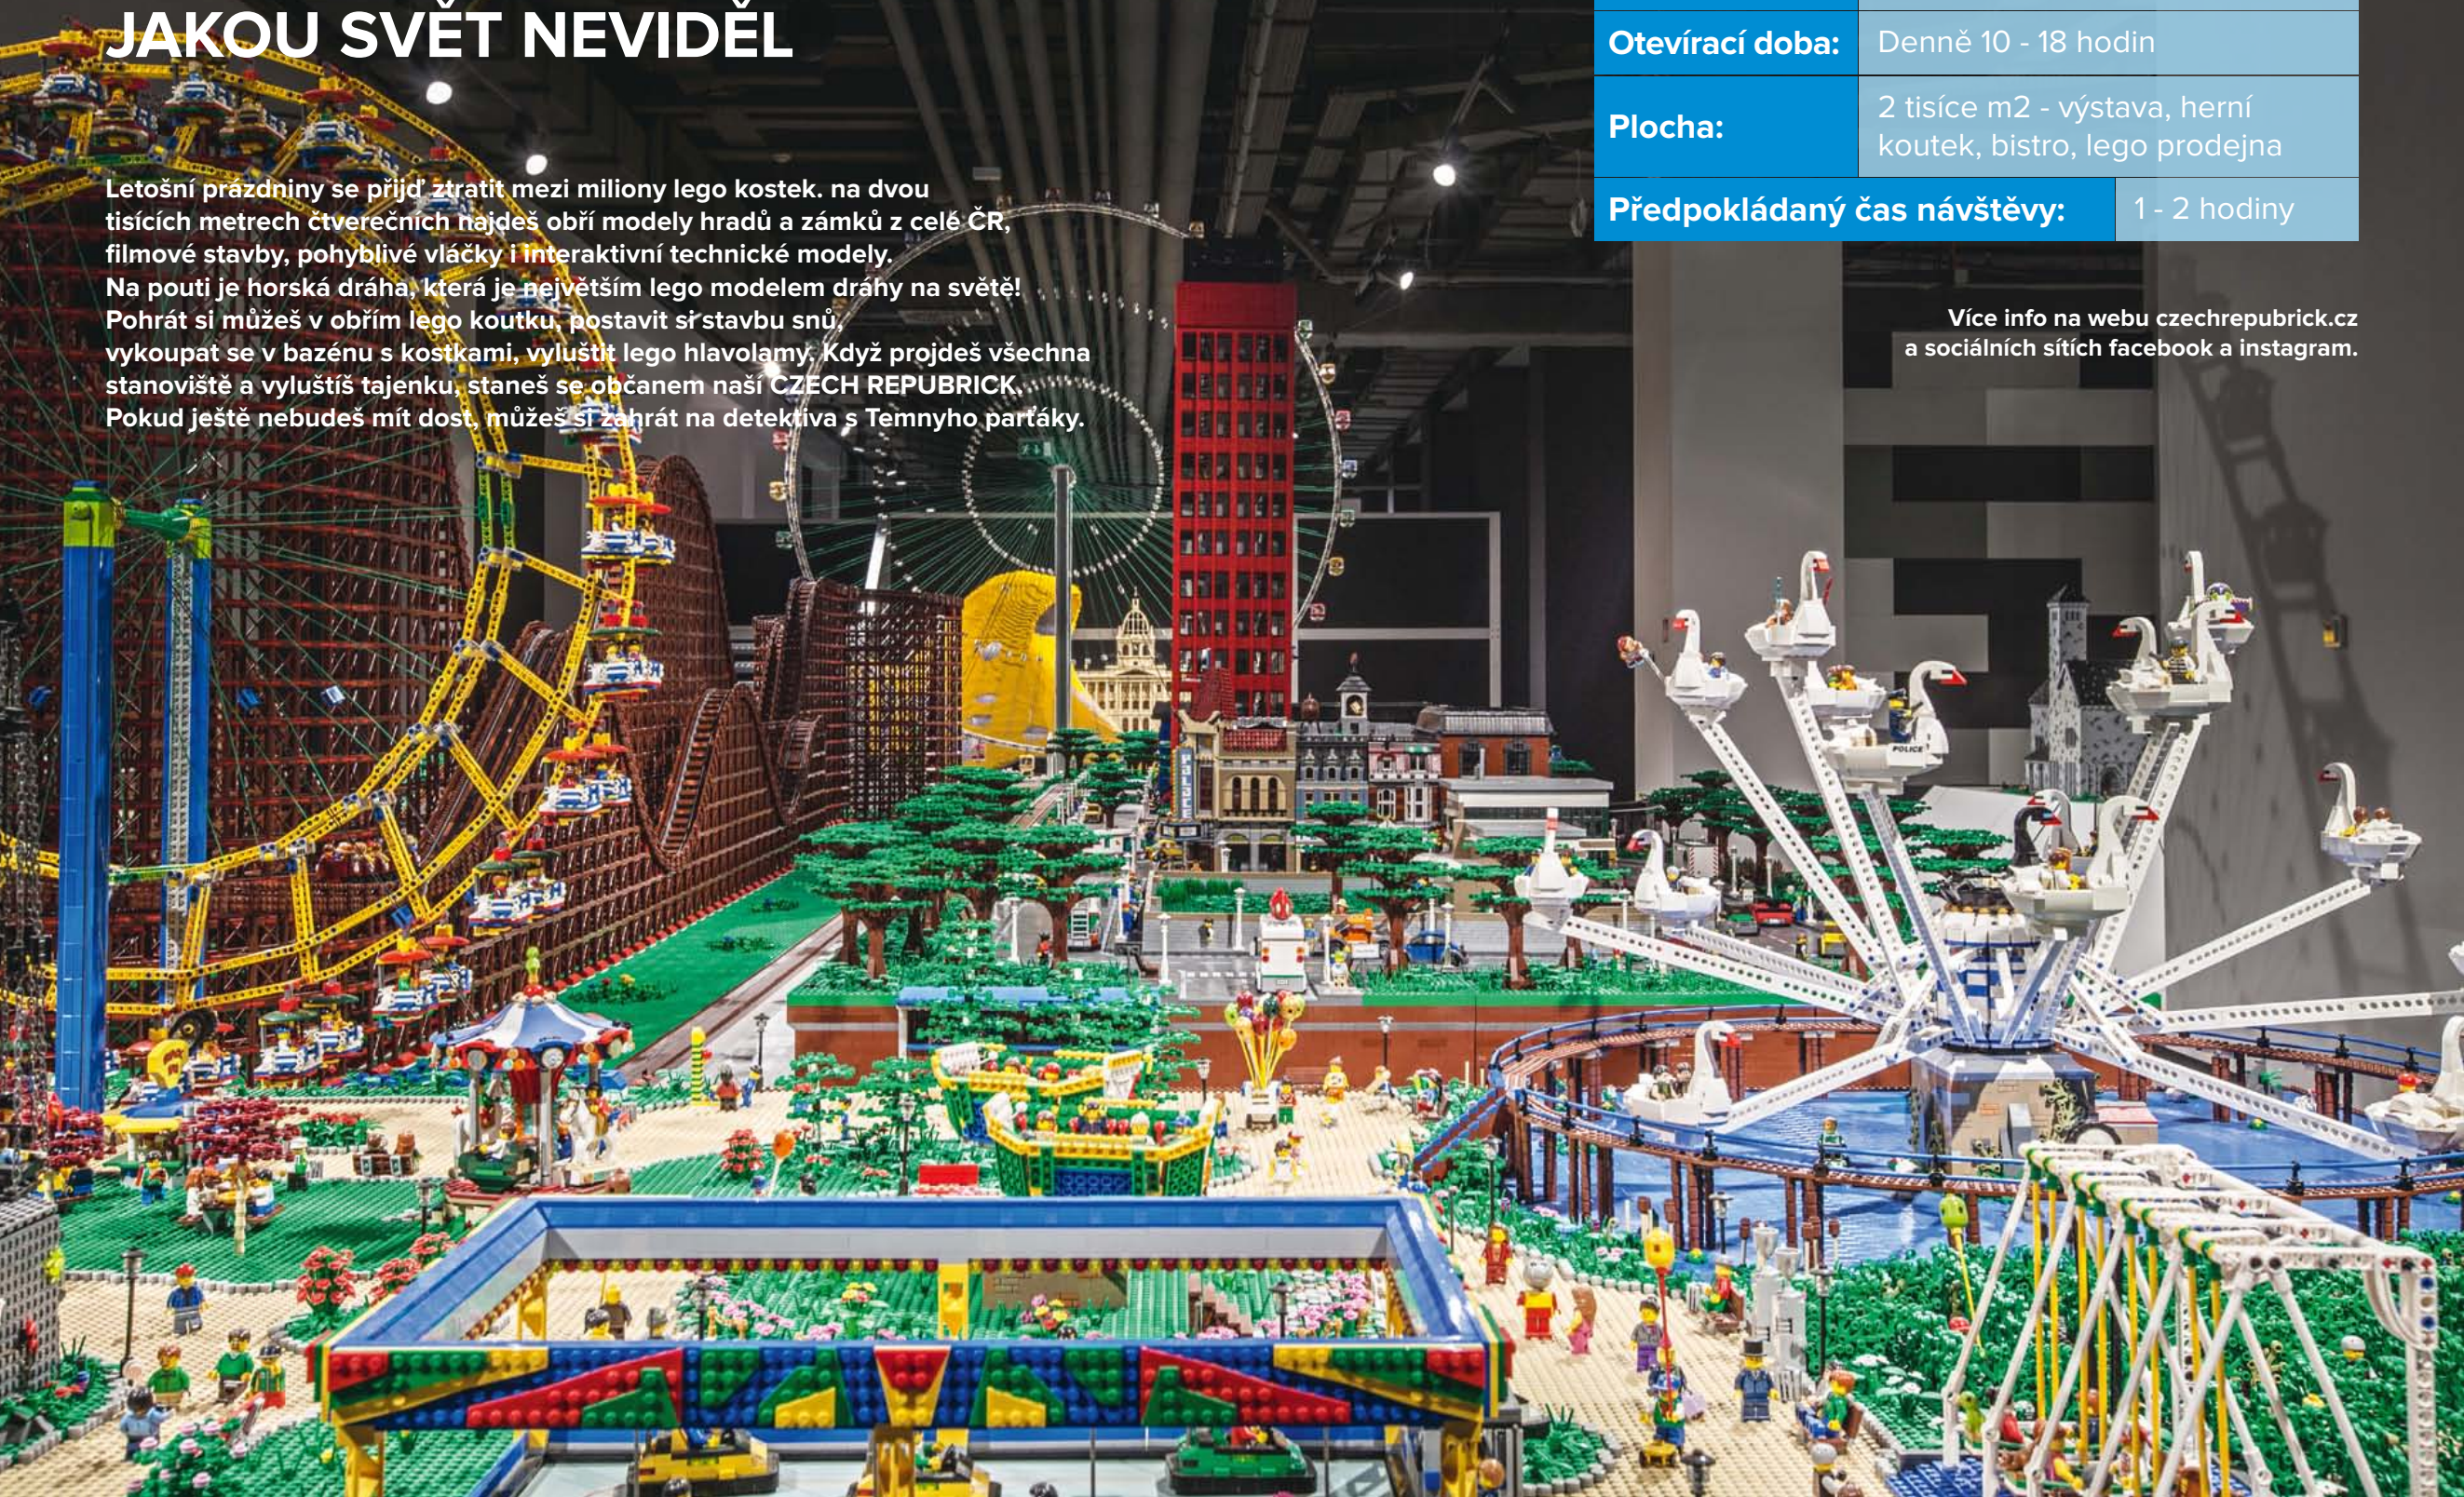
JAKOU SVĚT NEVIDĚL

Letošní prázdniny se přijď ztratit mezi miliony lego kostek. na dvou tisících metrech čtverečních najdeš obří modely hradů a zámků z celé ČR, filmové stavby, pohyblivé vláčky i interaktivní technické modely. Na pouti je horská dráha, která je největším lego modelem dráhy na světě! Pohrát si můžeš v obřím lego koutku, postavit si stavbu snů, vykoupat se v bazénu s kostkami, vyluštit lego hlavolamy. Když projdeš všechna stanoviště a vyluštíš tajenku, staneš se občanem naší CZECH REPUBRICK. Pokud ještě nebudeš mít dost, můžeš si zahrát na detektiva s Temnyho parťáky.

| | |
|---|---|
| Otevírací doba: | Denně 10 - 18 hodin |
| Plocha: | 2 tisíce m2 - výstava, herní koutek, bistro, lego prodejna |
| Předpokládaný čas návštěvy: | 1 - 2 hodiny |

Více info na webu czechrepubrick.cz a sociálních sítích facebook a instagram.

POLICE